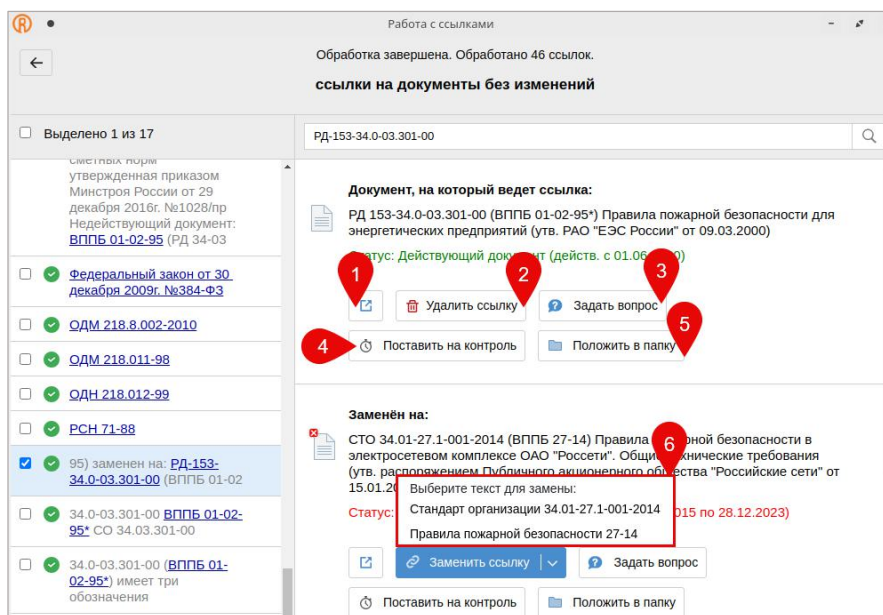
Работа с ссылками

Обработка завершена. Обработано 46 ссылок.

ссылки на документы без изменений

Выделено 1 из 17

РД-153-34.0-03.301-00

сметных норм утвержденная приказом Минстроя России от 29 декабря 2016г. №1028/пр Недействующий документ: ВППБ 01-02-95 (РД 34-03

Федеральный закон от 30 декабря 2009г. №384-ФЗ

ОДМ 218.8.002-2010

ОДМ 218.011-98

ОДН 218.012-99

РСН 71-88

95) заменен на: РД-153-34.0-03.301-00 (ВППБ 01-02

34.0-03.301-00 ВППБ 01-02-95* СО 34.03.301-00

34.0-03.301-00 (ВППБ 01-02-95*) имеет три обозначения

Документ, на который ведет ссылка:

РД 153-34.0-03.301-00 (ВППБ 01-02-95*) Правила пожарной безопасности для энергетических предприятий (утв. РАО "ЕЭС России" от 09.03.2000)

Статус: Действующий документ (действ. с 01.06.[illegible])

1 2 3 4 5

Удалить ссылку

Задать вопрос

Поставить на контроль

Положить в папку

Заменён на:

СТО 34.01-27.1-001-2014 (ВППБ 27-14) Правила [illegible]ной безопасности в электросетевом комплексе ОАО "Россети". Общ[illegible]ические требования (утв. распоряжением Публичного акционерного общества "Российские сети" от 15.01.20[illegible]

6

Статус: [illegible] 015 по 28.12.2023)

Выберите текст для замены:

Стандарт организации 34.01-27.1-001-2014

Правила пожарной безопасности 27-14

Заменить ссылку

Задать вопрос

Поставить на контроль

Положить в папку